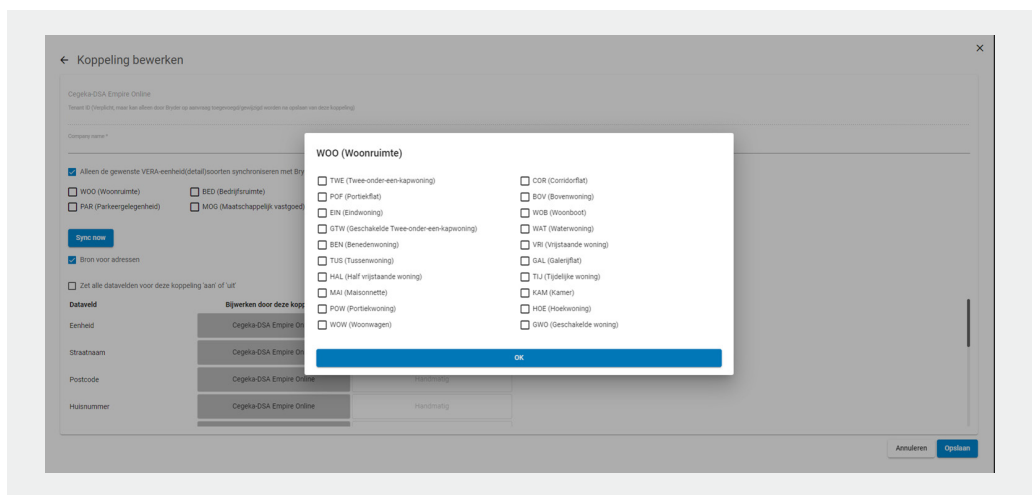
← Koppeling bewerken

Cegeka-DSA Empire Online

Tenant ID (Verplicht, maar kan alleen door Bryke op aanvraag toegevoegd/gewijzigd worden na opslaan van deze koppeling)

Company name *

Alleen de gewenste VERA-eenheid(detail)soorten synchroniseren met Bry

WOO (Woonruimte)
BED (Bedrijfsruimte)
PAR (Parkeergelegenheid)
MOG (Maatschappelijk vastgoed)

Sync now

Bron voor adressen

Zet alle datavelden voor deze koppeling 'aan' of 'uit'

| Dataveld | Bijwerken door deze kopp | |
|---|---|---|
| Eenheid | Cegeka-DSA Empire On | |
| Straatnaam | Cegeka-DSA Empire On | |
| Postcode | Cegeka-DSA Empire Online | Handmatig |
| Huisnummer | Cegeka-DSA Empire Online | Handmatig |

WOO (Woonruimte)

TWE (Twee-onder-een-kapwoning)
POF (Portiekflat)
EIN (Eindwoning)
GTW (Geschakelde Twee-onder-een-kapwoning)
BEN (Benedenwoning)
TUS (Tussenwoning)
HAL (Half vrijstaande woning)
MAI (Maisonnette)
POW (Portiekwoning)
WOW (Woonwagen)

COR (Corridorflat)
BOV (Bovenwoning)
WOB (Woonboot)
WAT (Waterwoning)
VRI (Vrijstaande woning)
GAL (Galerijflat)
TIJ (Tijdelijke woning)
KAM (Kamer)
HOE (Hoekwoning)
GWO (Geschakelde woning)

OK

Annuleren
Opslaan